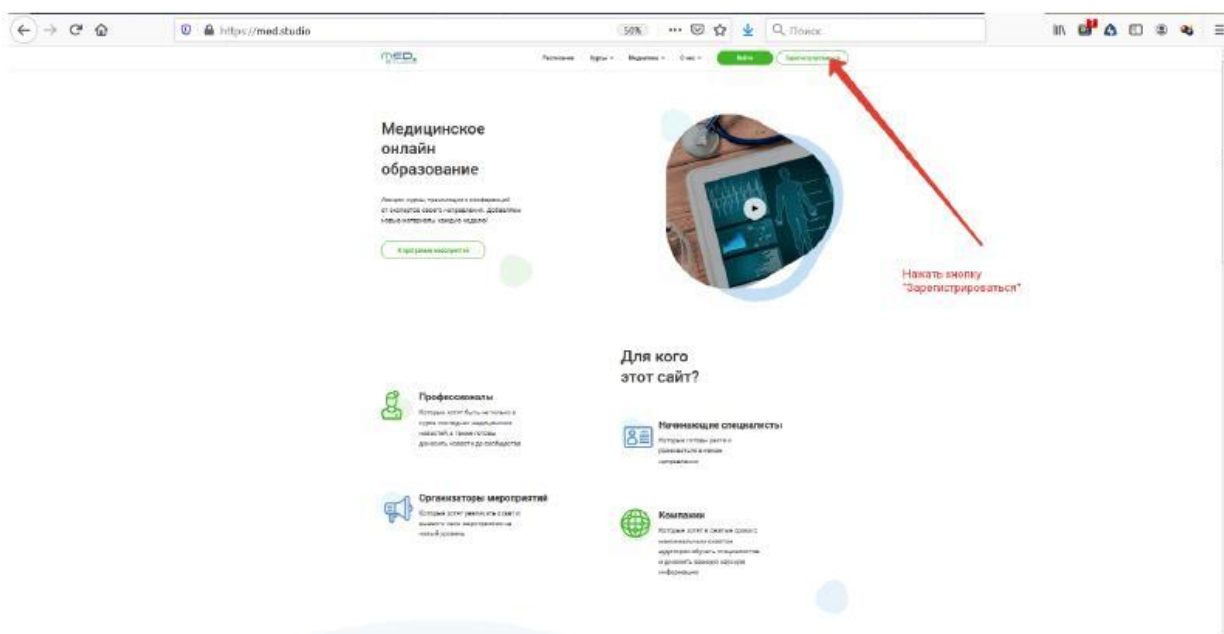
https://med.studio

50%

Поиск

MED

Расписание Курсы Медиатека О нас

Войти

Зарегистрироваться

Медицинское онлайн образование

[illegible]

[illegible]

Нажать кнопку "Зарегистрироваться"

Для кого этот сайт?

Профессионалы

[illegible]

Начинающие специалисты

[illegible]

Организаторы мероприятий

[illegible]

Компании

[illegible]